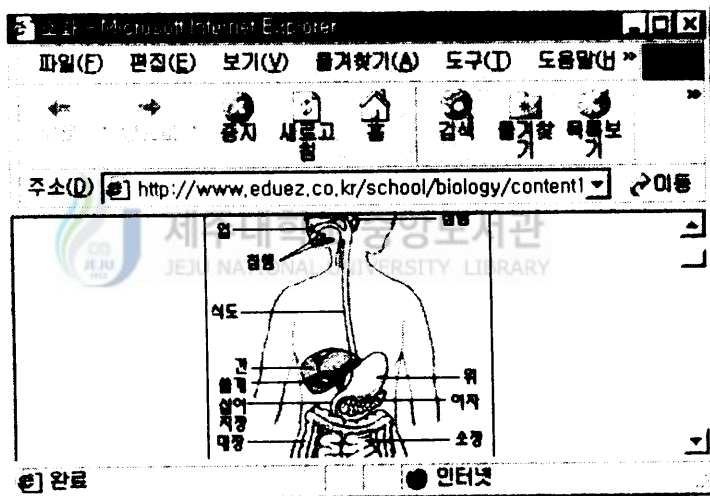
소화 - Microsoft Internet Explorer

파일(F) 편집(E) 보기(V) 즐겨찾기(A) 도구(T) 도움말(H) »

중지 새로고침 홈 검색 즐겨찾기 목록보기 »

주소(D) http://www.eduez.co.kr/school/biology/content1 ▾ 이동

제주대학교 중앙도서관
JEJU NATIONAL UNIVERSITY LIBRARY

입
침샘
침샘
식도
간
쓸개
십이지장
대장
위
이자
소장

완료 인터넷